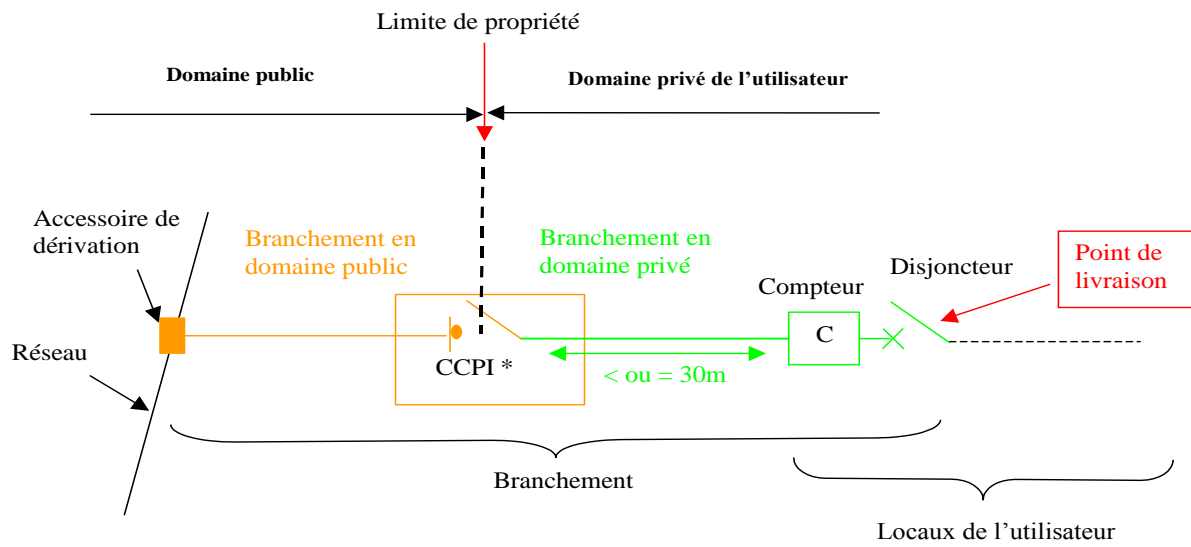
Limite de propriété

Domaine public

Domaine privé de l'utilisateur

Accessoire de dérivation

Branchement en domaine public

Branchement en domaine privé

Point de livraison

Disjoncteur

Compteur

Réseau

C

CCPI *

< ou = 30m

Branchement

Locaux de l'utilisateur